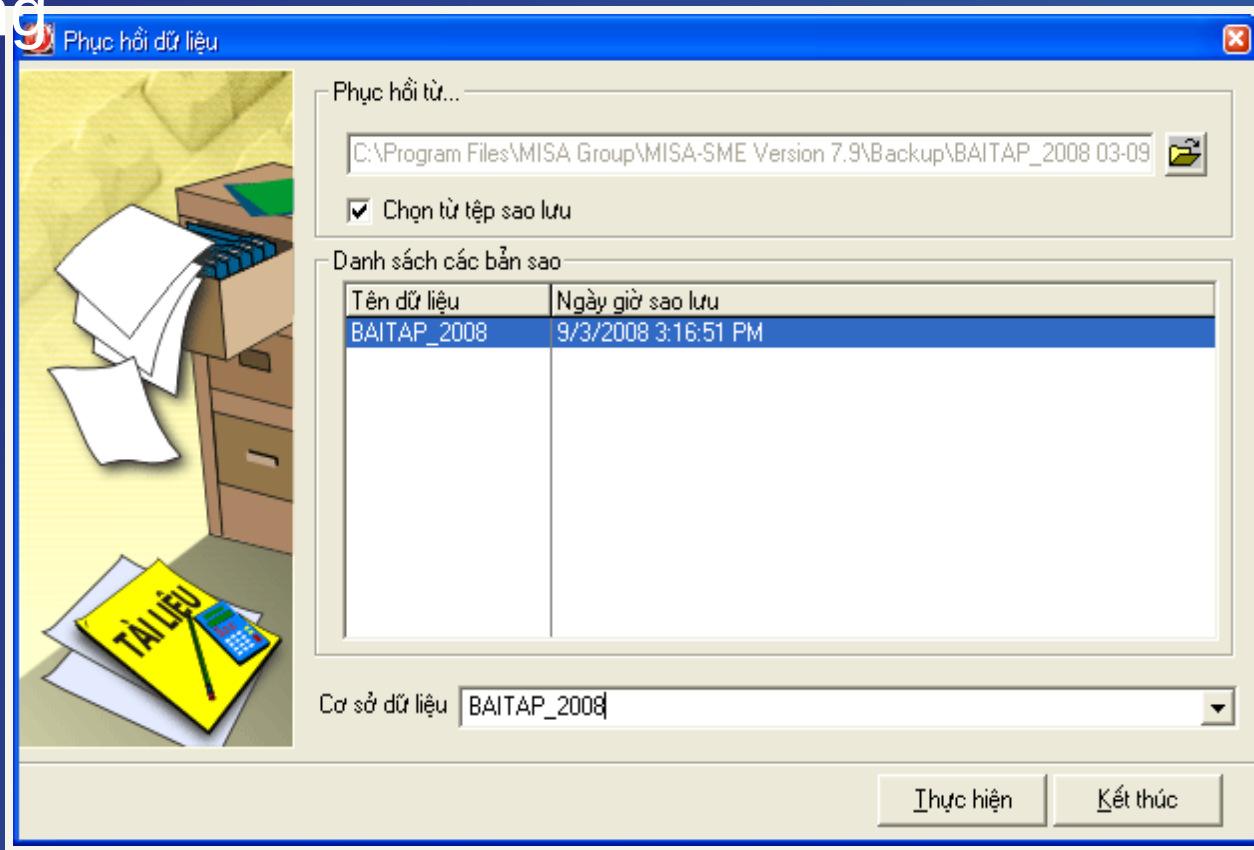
g

Phục hồi dữ liệu

Phục hồi từ...

C:\Program Files\MISA Group\MISA-SME Version 7.9\Backup\BAITAP_2008 03-09

Chọn từ tệp sao lưu

Danh sách các bản sao

| Tên dữ liệu | Ngày giờ sao lưu |
|---|---|
| BAITAP_2008 | 9/3/2008 3:16:51 PM |

TÀI LIỆU

Cơ sở dữ liệu BAITAP_2008

Thực hiện

Kết thúc